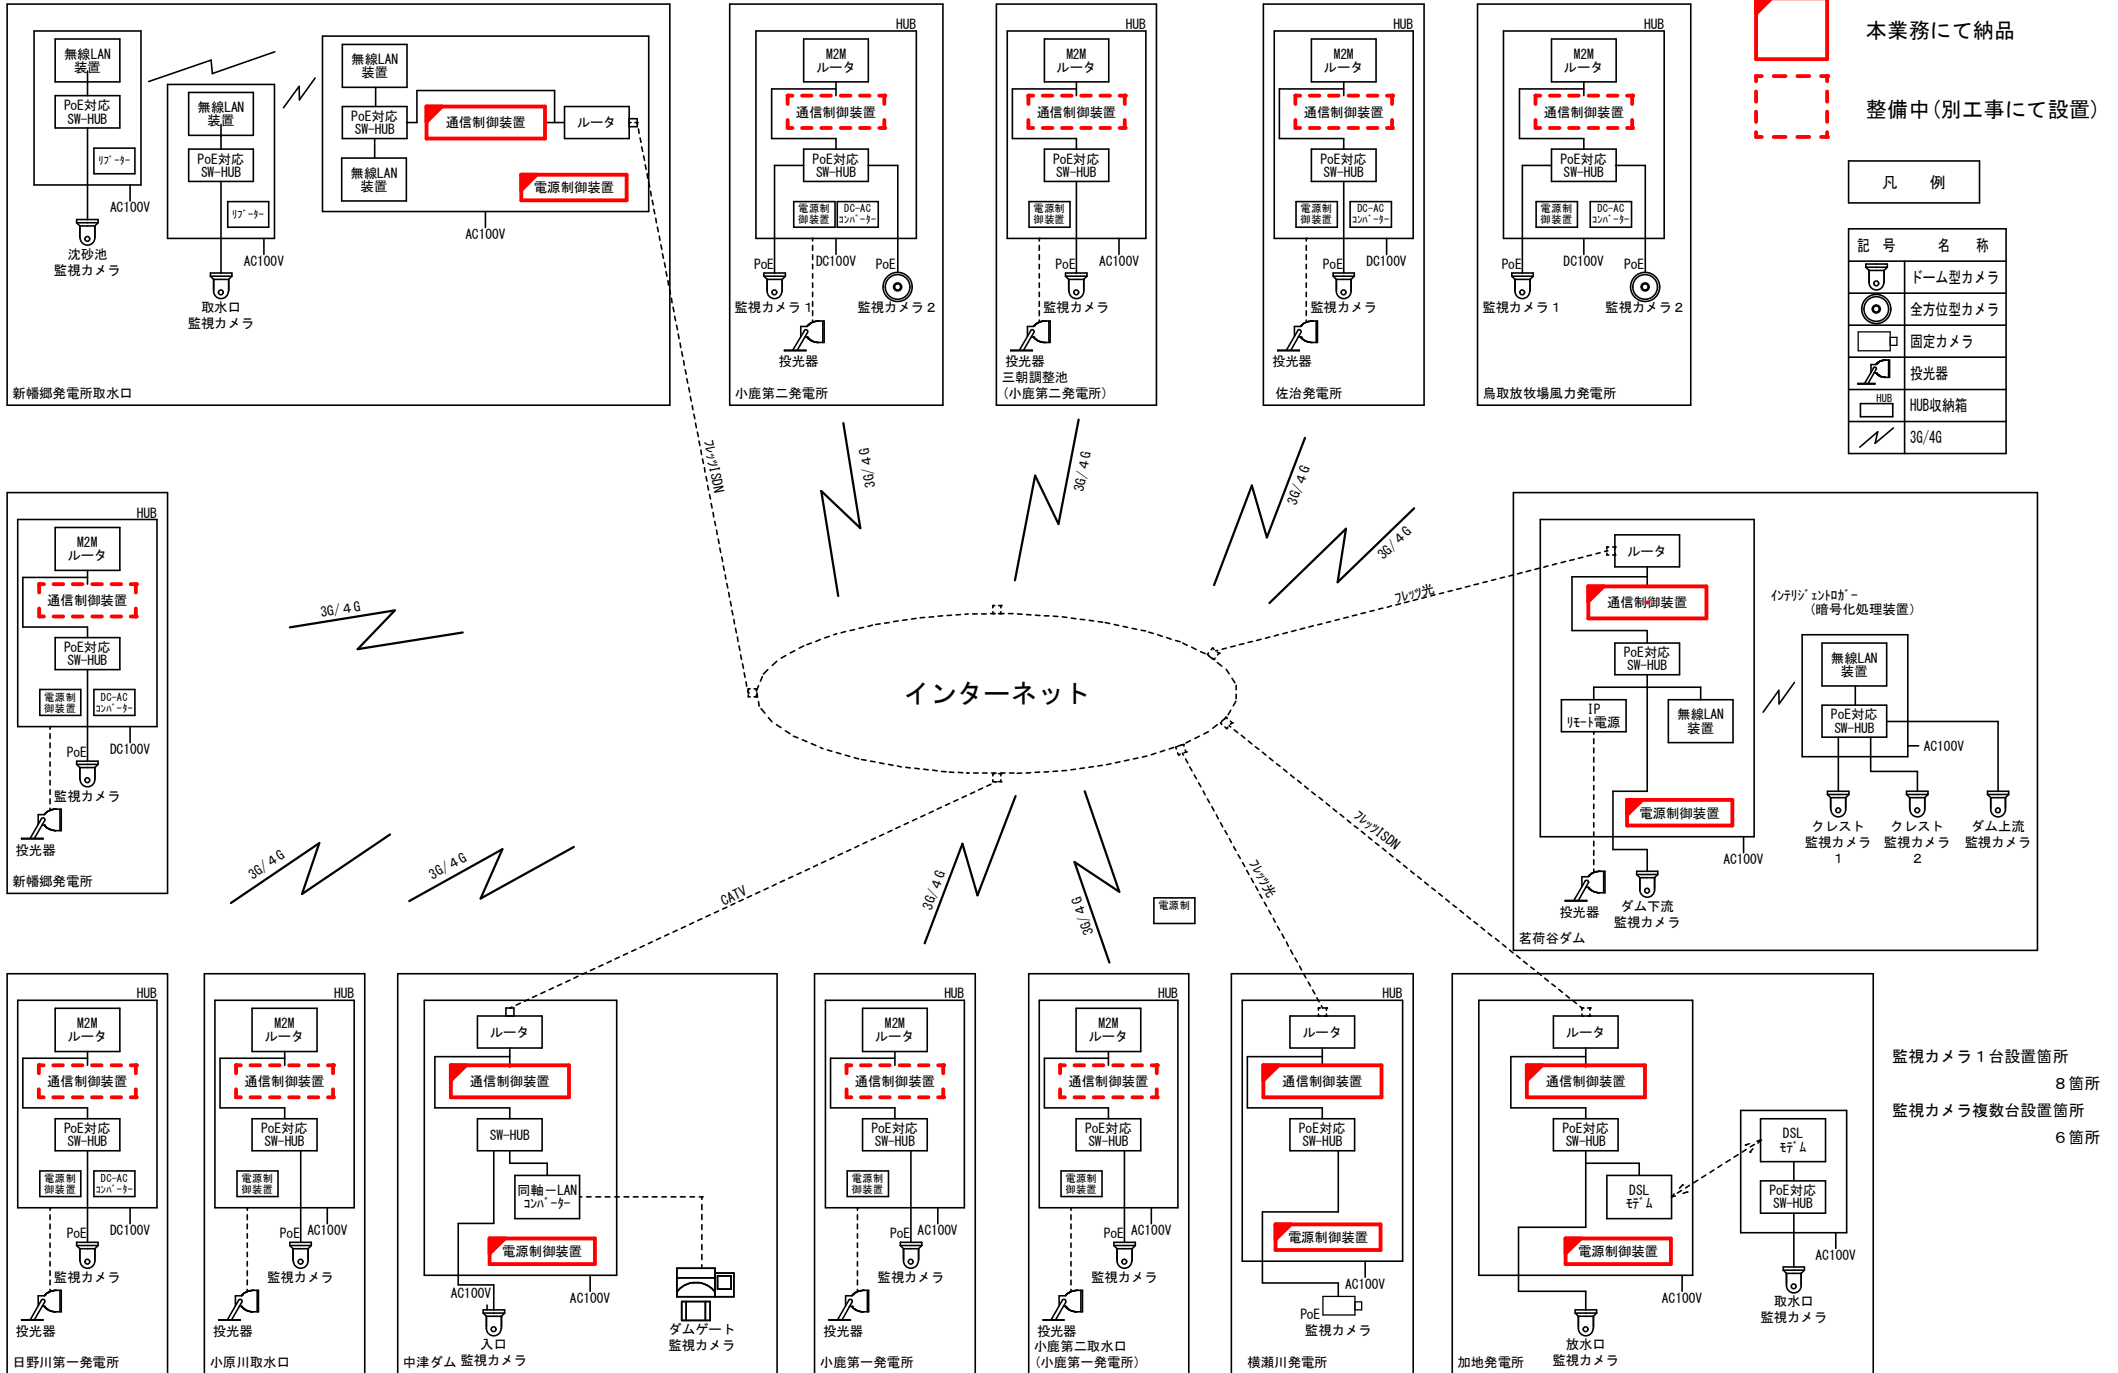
無線LAN装置
PoE対応SW-HUB
ﾘﾌﾞｰﾀｰ
AC100V
沈砂池 監視カメラ

無線LAN装置
PoE対応SW-HUB
ﾘﾌﾞｰﾀｰ
AC100V
取水口 監視カメラ

無線LAN装置
PoE対応SW-HUB
通信制御装置
ルータ
無線LAN装置
電源制御装置
AC100V

新幡郷発電所取水口

HUB
M2M ルータ
通信制御装置
PoE対応SW-HUB
電源制御装置
DC-AC ｺﾝﾊﾞｰﾀｰ
PoE
DC100V
PoE
監視カメラ１
監視カメラ２
投光器
小鹿第二発電所

HUB
M2M ルータ
通信制御装置
PoE対応SW-HUB
電源制御装置
PoE
AC100V
監視カメラ
投光器
三朝調整池
(小鹿第二発電所)

HUB
M2M ルータ
通信制御装置
PoE対応SW-HUB
電源制御装置
DC-AC ｺﾝﾊﾞｰﾀｰ
PoE
DC100V
監視カメラ
投光器
佐治発電所

HUB
M2M ルータ
通信制御装置
PoE対応SW-HUB
電源制御装置
DC-AC ｺﾝﾊﾞｰﾀｰ
PoE
DC100V
PoE
監視カメラ１
監視カメラ２
鳥取放牧場風力発電所

本業務にて納品
整備中(別工事にて設置)

凡　例
| 記　号 | 名　称 |
|---|---|
| | ドーム型カメラ |
| | 全方位型カメラ |
| | 固定カメラ |
| | 投光器 |
| HUB | HUB収納箱 |
| | 3G/4G |

HUB
M2M ルータ
通信制御装置
PoE対応SW-HUB
電源制御装置
DC-AC ｺﾝﾊﾞｰﾀｰ
PoE
DC100V
監視カメラ
投光器
新幡郷発電所

3G/4G
3G/4G
3G/4G
3G/4G
3G/4G
3G/4G
3G/4G
3G/4G
3G/4G
フレッツISDN
フレッツ光
インターネット
CATV
フレッツ光
フレッツISDN
電源制

ルータ
通信制御装置
PoE対応SW-HUB
IP リモート電源
無線LAN装置
電源制御装置
AC100V
投光器
ダム下流 監視カメラ
インテリジェントロガー
(暗号化処理装置)
無線LAN装置
PoE対応SW-HUB
AC100V
クレスト 監視カメラ 1
クレスト 監視カメラ 2
ダム上流 監視カメラ
若桜谷ダム

HUB
M2M ルータ
通信制御装置
PoE対応SW-HUB
電源制御装置
DC-AC ｺﾝﾊﾞｰﾀｰ
PoE
DC100V
監視カメラ
投光器
日野川第一発電所

HUB
M2M ルータ
通信制御装置
PoE対応SW-HUB
電源制御装置
PoE
AC100V
監視カメラ
投光器
小原川取水口

ルータ
通信制御装置
SW-HUB
同軸ーLAN ｺﾝﾊﾞｰﾀｰ
電源制御装置
AC100V
AC100V
入口
中津ダム 監視カメラ
ダムゲート 監視カメラ

HUB
M2M ルータ
通信制御装置
PoE対応SW-HUB
電源制御装置
PoE
AC100V
監視カメラ
投光器
小鹿第一発電所

HUB
M2M ルータ
通信制御装置
PoE対応SW-HUB
電源制御装置
PoE
AC100V
監視カメラ
投光器
小鹿第二取水口
(小鹿第一発電所)

HUB
ルータ
通信制御装置
PoE対応SW-HUB
電源制御装置
AC100V
PoE
監視カメラ
横瀬川発電所

ルータ
通信制御装置
PoE対応SW-HUB
DSL ﾓﾃﾞﾑ
DSL ﾓﾃﾞﾑ
PoE対応SW-HUB
電源制御装置
AC100V
AC100V
取水口 監視カメラ
放水口 監視カメラ
加地発電所

監視カメラ１台設置箇所
８箇所
監視カメラ複数台設置箇所
６箇所